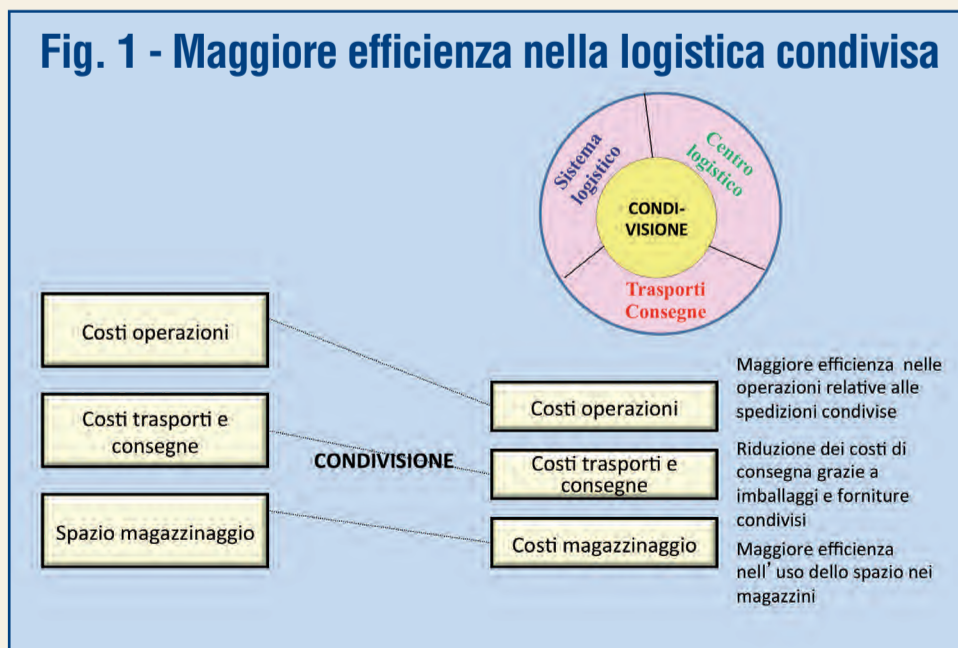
Fig. 1 - Maggiore efficienza nella logistica condivisa

Sistema logistico

Centro logistico

CONDI-VISIONE

Trasporti Consegne

Costi operazioni

Costi trasporti e consegne

Spazio magazzinaggio

CONDIVISIONE

Costi operazioni

Costi trasporti e consegne

Costi magazzinaggio

Maggiore efficienza nelle operazioni relative alle spedizioni condivise

Riduzione dei costi di consegna grazie a imballaggi e forniture condivisi

Maggiore efficienza nell' uso dello spazio nei magazzini